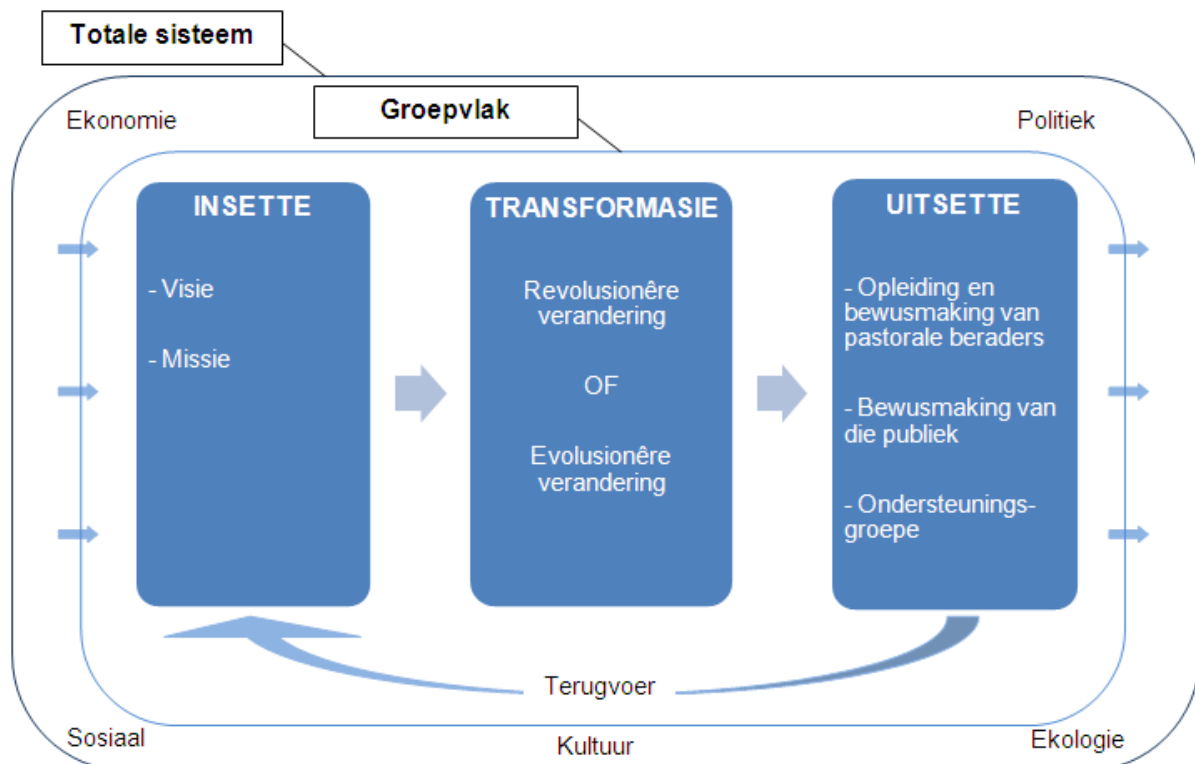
Totale sisteem

Ekonomie

Groepvlak

Politiek

INSETTE

- Visie

- Missie

TRANSFORMASIE

Revolusionêre verandering

OF

Evolusionêre verandering

UITSETTE

- Opleiding en bewusmaking van pastorale beraders

- Bewusmaking van die publiek

- Ondersteuningsgroepe

Terugvoer

Sosiaal

Kultuur

Ekologie